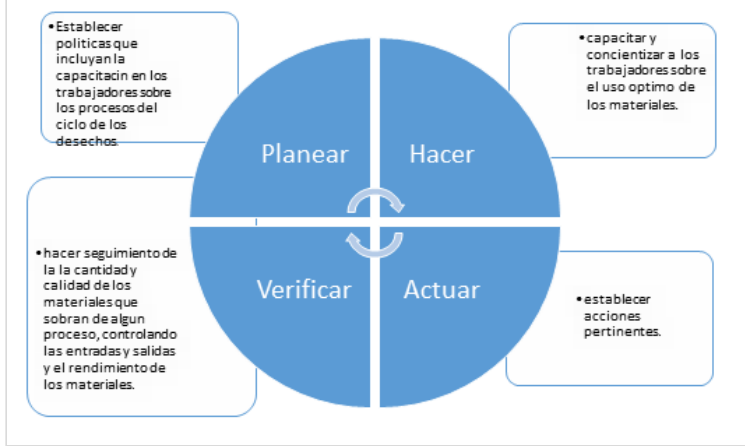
•Establecer politicas que incluyan la capacitacin en los trabajadores sobre los procesos del ciclo de los desechos.

•capacitar y concientizar a los trabajadores sobre el uso optimo de los materiales.

Planear

Hacer

Verificar

Actuar

•hacer seguimiento de la la cantidad y calidad de los materiales que sobran de algun proceso, controlando las entradas y salidas y el rendimiento de los materiales.

•establecer acciones pertinentes.